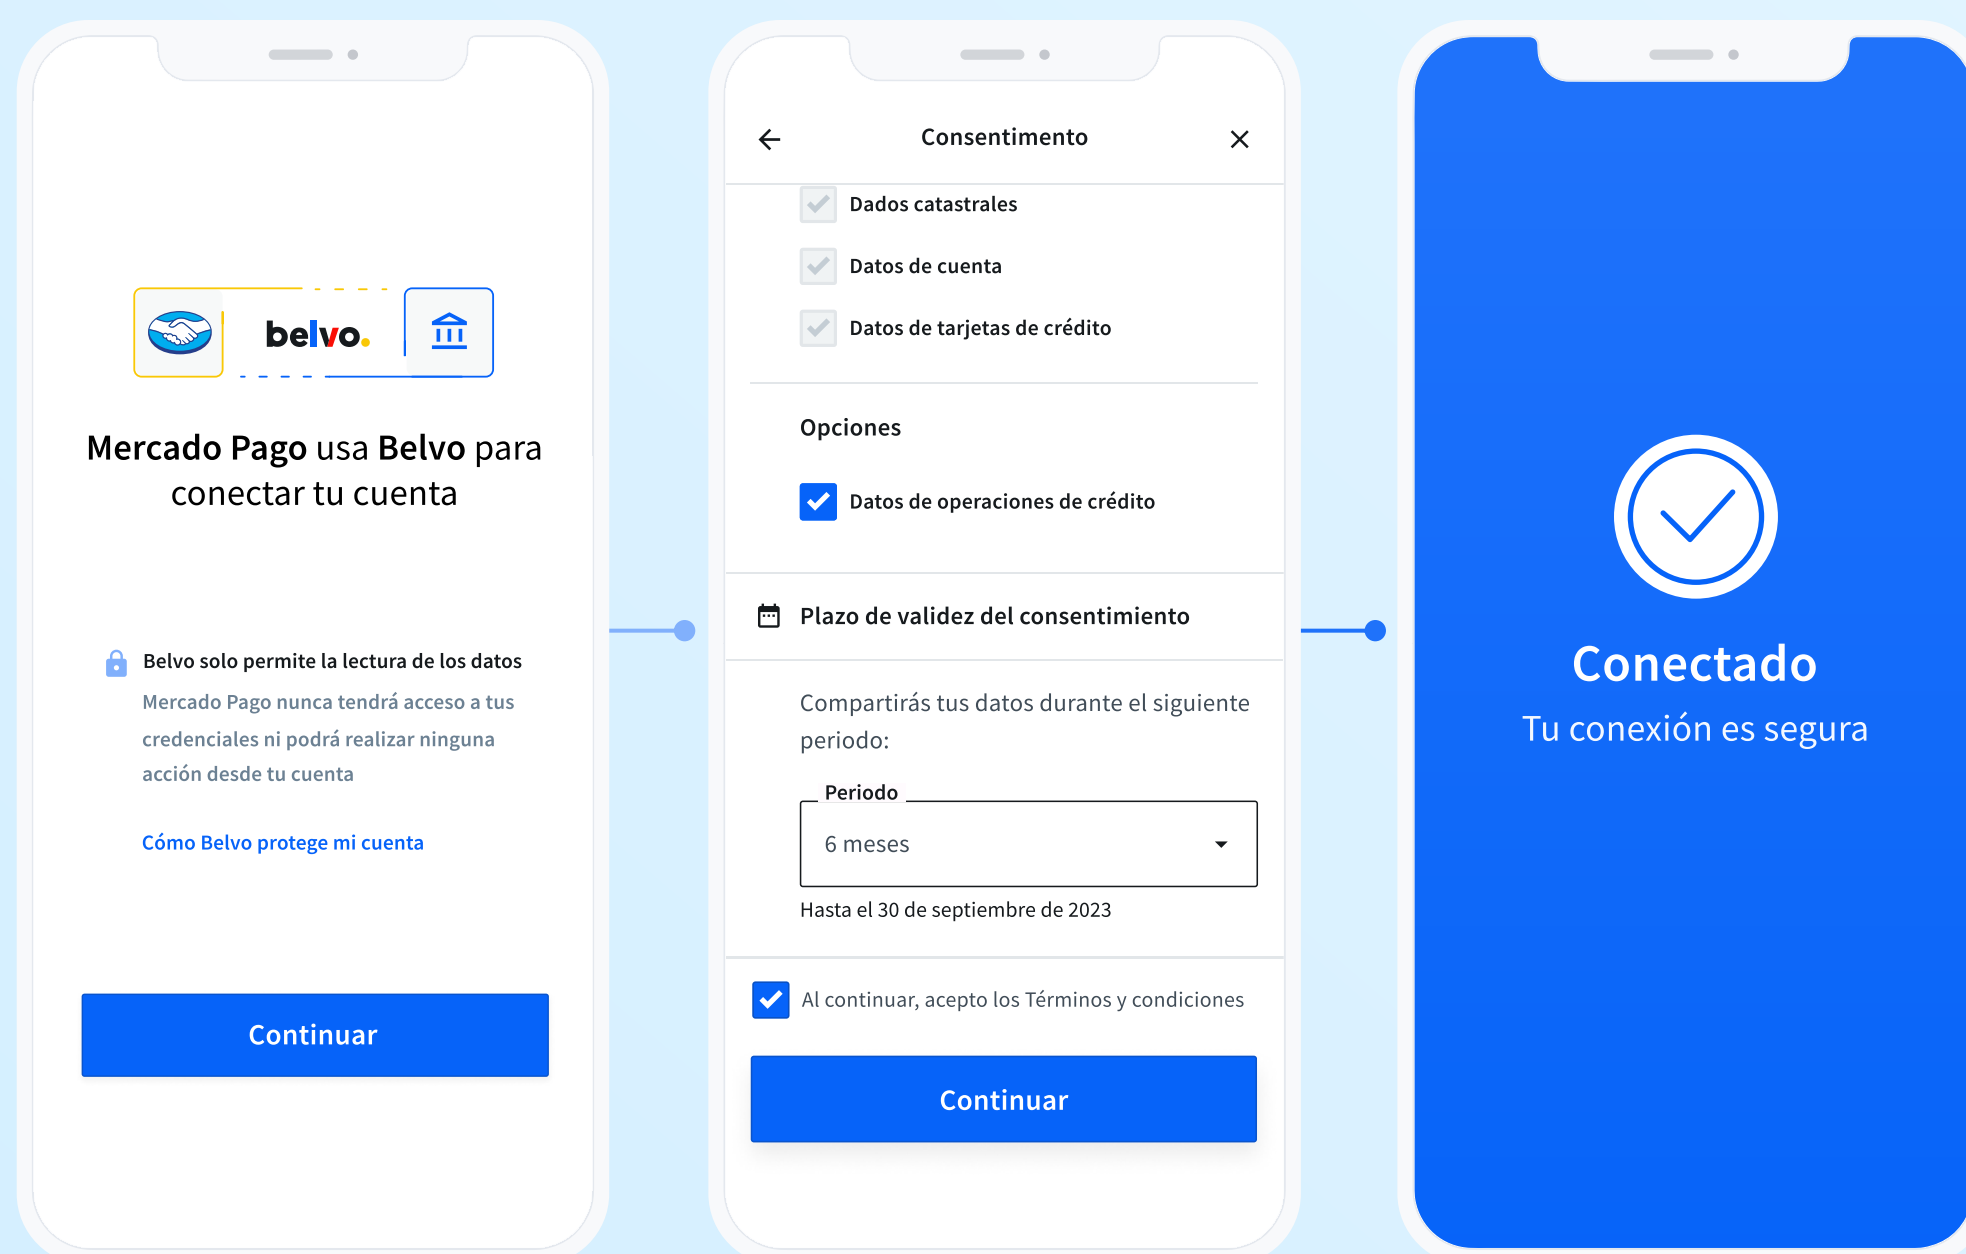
belvo.

**Mercado Pago** usa **Belvo** para conectar tu cuenta

Belvo solo permite la lectura de los datos

Mercado Pago nunca tendrá acceso a tus credenciales ni podrá realizar ninguna acción desde tu cuenta

Cómo Belvo protege mi cuenta

Continuar

Consentimento

Dados catastrales

Datos de cuenta

Datos de tarjetas de crédito

Opciones

Datos de operaciones de crédito

Plazo de validez del consentimiento

Compartirás tus datos durante el siguiente periodo:

Periodo

6 meses

Hasta el 30 de septiembre de 2023

Al continuar, acepto los Términos y condiciones

Continuar

Conectado

Tu conexión es segura